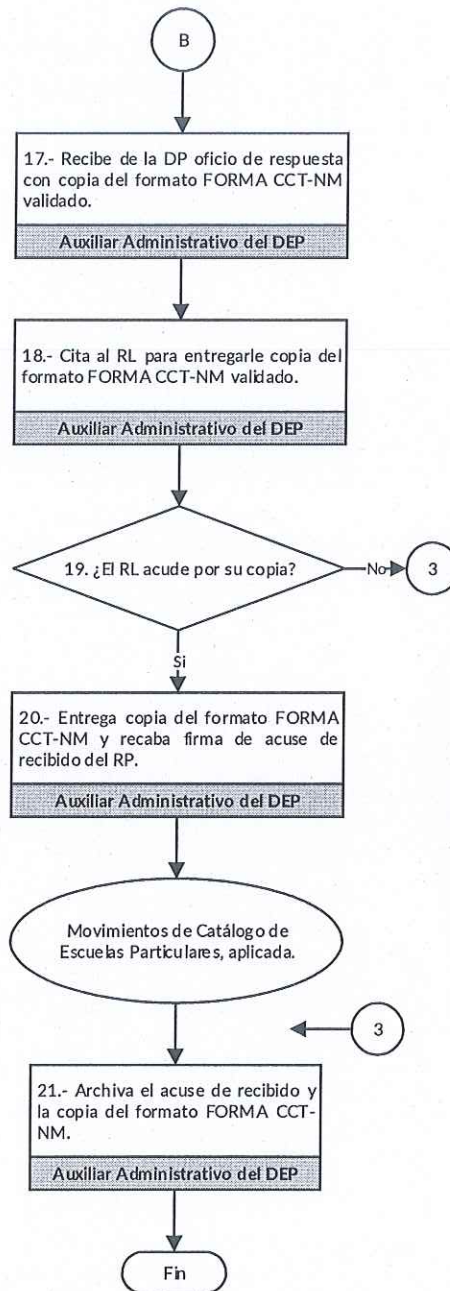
B

17.- Recibe de la DP oficio de respuesta con copia del formato FORMA CCT-NM validado.

Auxiliar Administrativo del DEP

18.- Cita al RL para entregarle copia del formato FORMA CCT-NM validado.

Auxiliar Administrativo del DEP

19. ¿El RL acude por su copia?

No

3

Si

20.- Entrega copia del formato FORMA CCT-NM y recaba firma de acuse de recibido del RP.

Auxiliar Administrativo del DEP

Movimientos de Catálogo de Escuelas Particulares, aplicada.

3

21.- Archiva el acuse de recibido y la copia del formato FORMA CCT-NM.

Auxiliar Administrativo del DEP

Fin